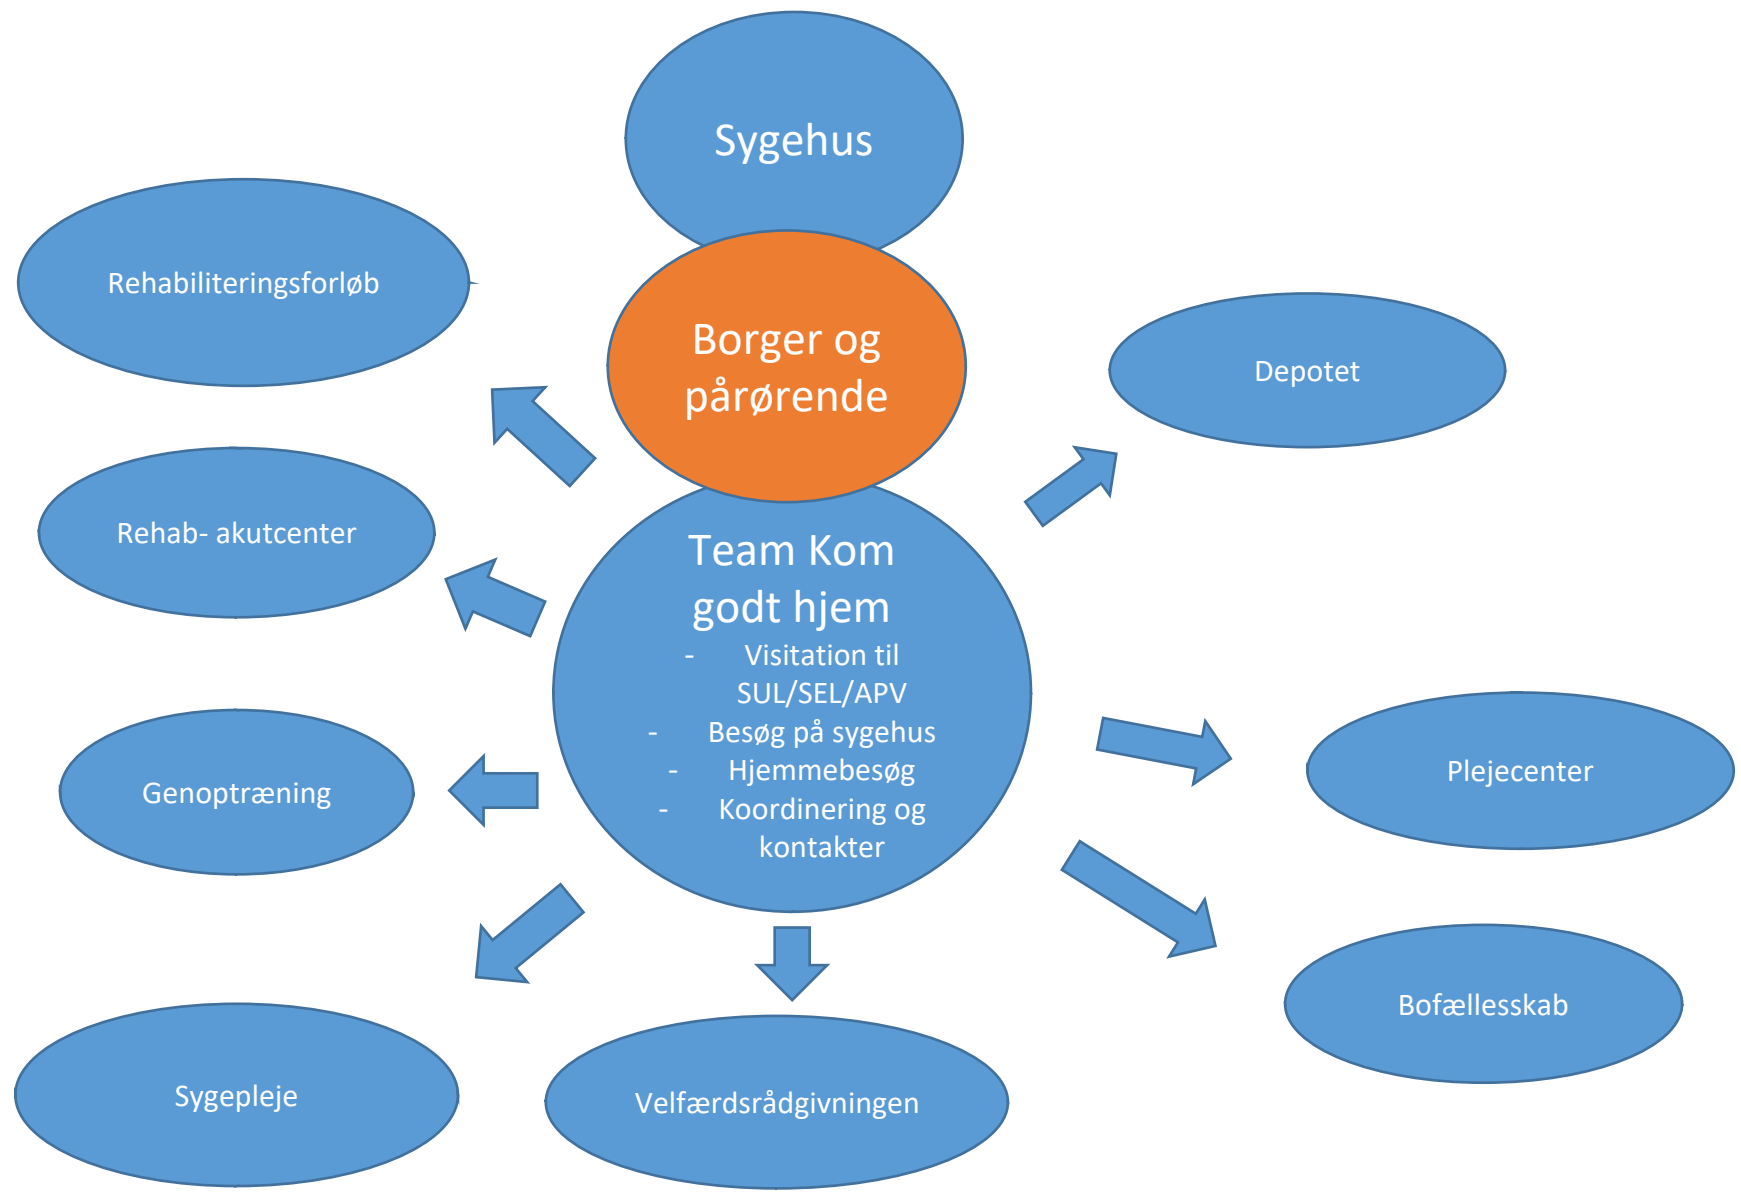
Sygehus

Rehabiliteringsforløb

Borger og pårørende

Depotet

Rehab- akutcenter

Team Kom godt hjem
- Visitation til SUL/SEL/APV
- Besøg på sygehus
- Hjemmebesøg
- Koordinering og kontakter

Plejecenter

Genoptræning

Bofællesskab

Sygepleje

Velfærdsrådgivningen